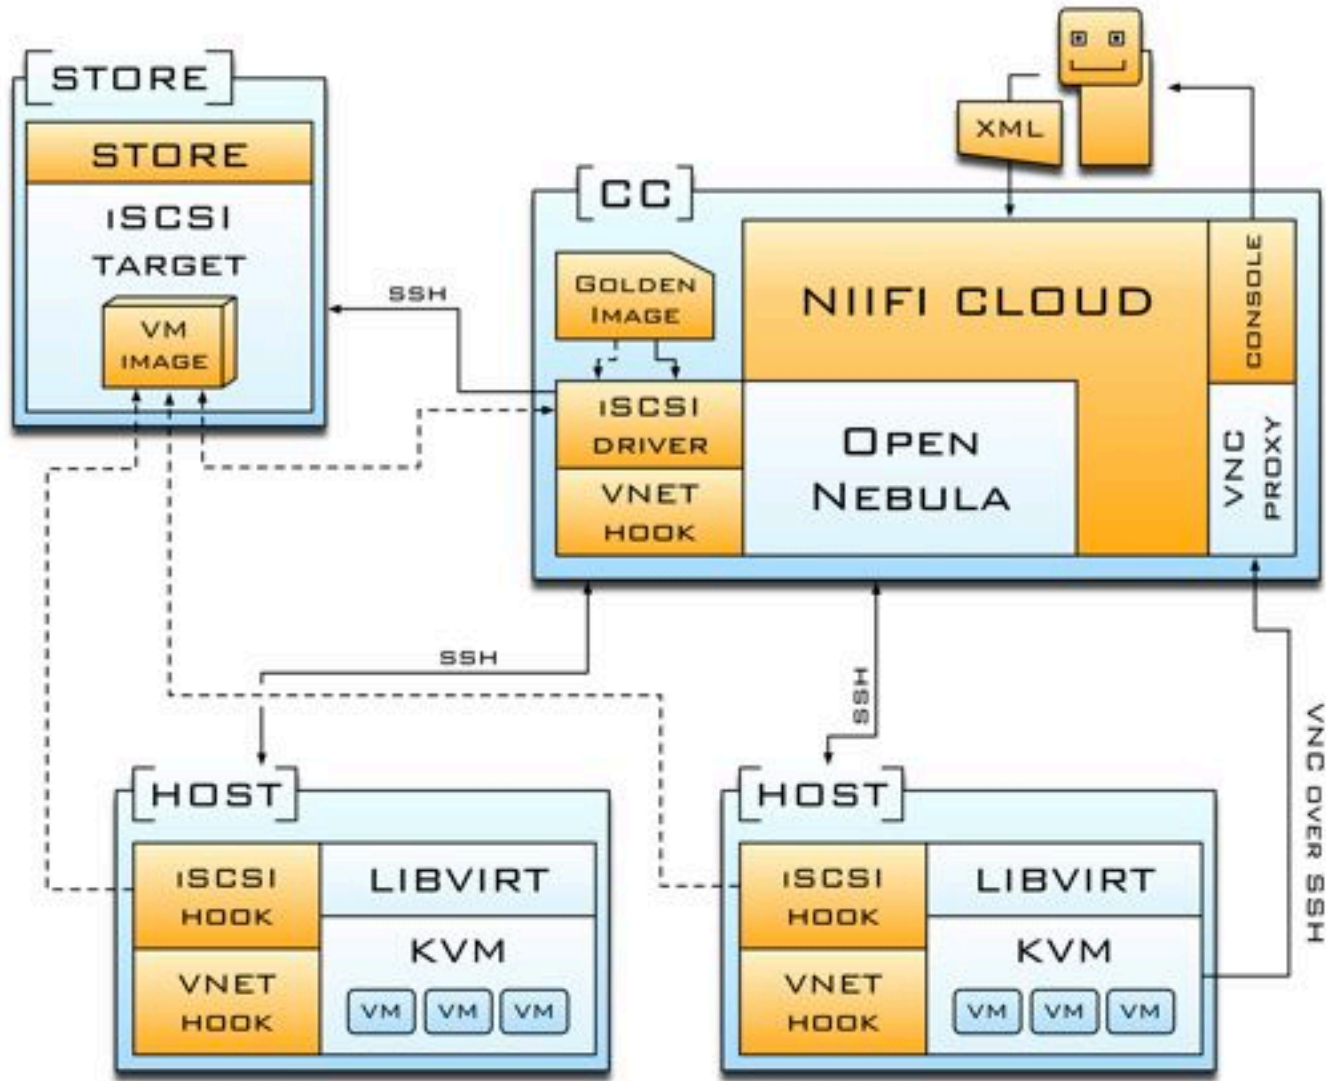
STORE

STORE

iSCSI TARGET

VM IMAGE

XML

CC

GOLDEN IMAGE

NIIFI CLOUD

CONSOLE

SSH

iSCSI DRIVER

VNET HOOK

OPEN NEBULA

VNC PROXY

SSH

SSH

VNC OVER SSH

HOST

iSCSI HOOK

LIBVIRT

KVM

VNET HOOK

VM VM VM

HOST

iSCSI HOOK

LIBVIRT

KVM

VNET HOOK

VM VM VM